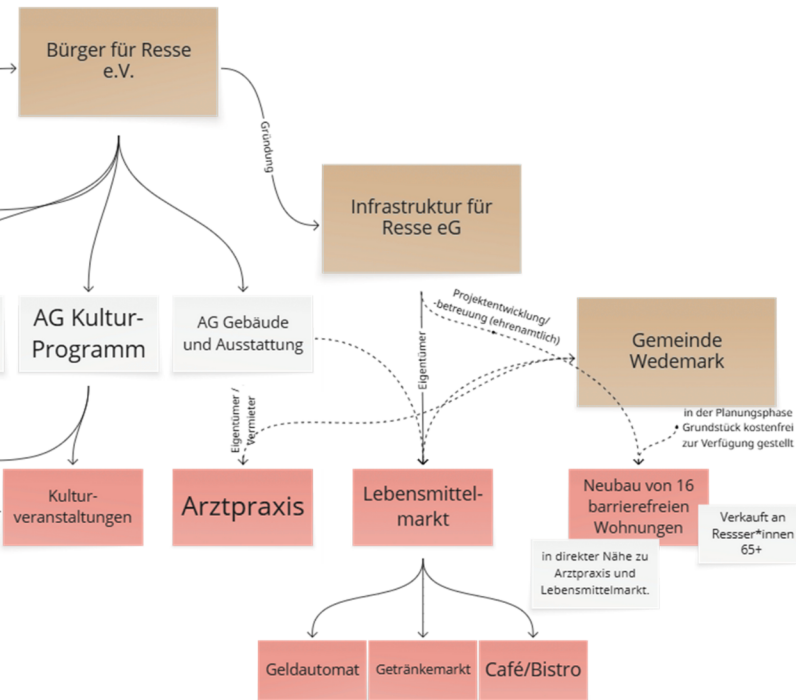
Bürger für Resse e.V.

Gründung

Infrastruktur für Resse eG

AG Kultur-Programm

AG Gebäude und Ausstattung

Projektentwicklung/ -betreuung (ehrenamtlich)

Gemeinde Wedemark

Eigentümer

Eigentümer / Vermieter

in der Planungsphase Grundstück kostenfrei zur Verfügung gestellt

Kultur-veranstaltungen

Arztpraxis

Lebensmittel-markt

Neubau von 16 barrierefreien Wohnungen

Verkauft an Ressser*innen 65+

in direkter Nähe zu Arztpraxis und Lebensmittelmarkt.

Geldautomat

Getränkemarkt

Café/Bistro